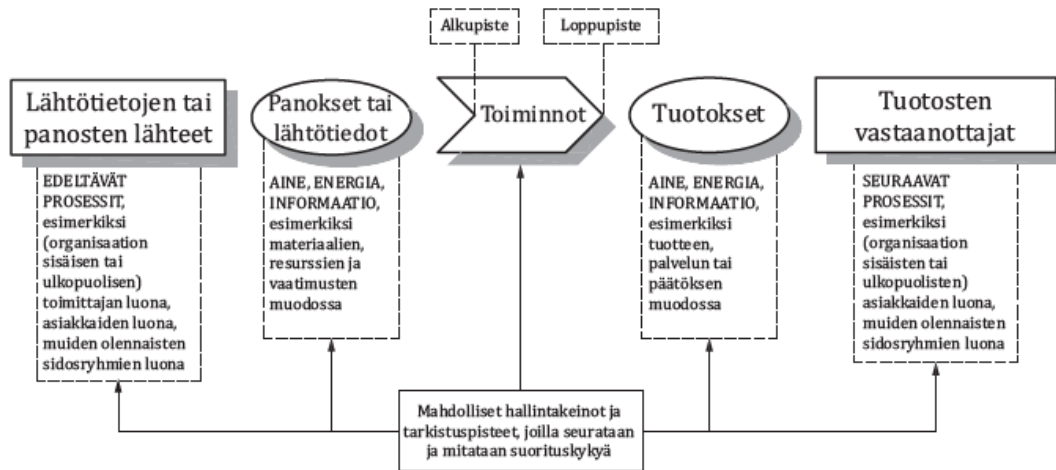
Alkupiste

Loppupiste

Lähtötietojen tai panosten lähteet

Panokset tai lähtötiedot

Toiminnot

Tuotokset

Tuotosten vastaanottajat

EDELTÄVÄT PROSESSIT, esimerkiksi (organisaation sisäisen tai ulkopuolisen) toimittajan luona, asiakkaiden luona, muiden olennaisten sidosryhmien luona

AINE, ENERGIA, INFORMAATIO, esimerkiksi materiaalien, resurssien ja vaatimusten muodossa

AINE, ENERGIA, INFORMAATIO, esimerkiksi tuotteen, palvelun tai päätöksen muodossa

SEURAAVAT PROSESSIT, esimerkiksi (organisaation sisäisten tai ulkopuolisten) asiakkaiden luona, muiden olennaisten sidosryhmien luona

Mahdolliset hallintakeinot ja tarkistuspisteet, joilla seurataan ja mitataan suorituskykyä